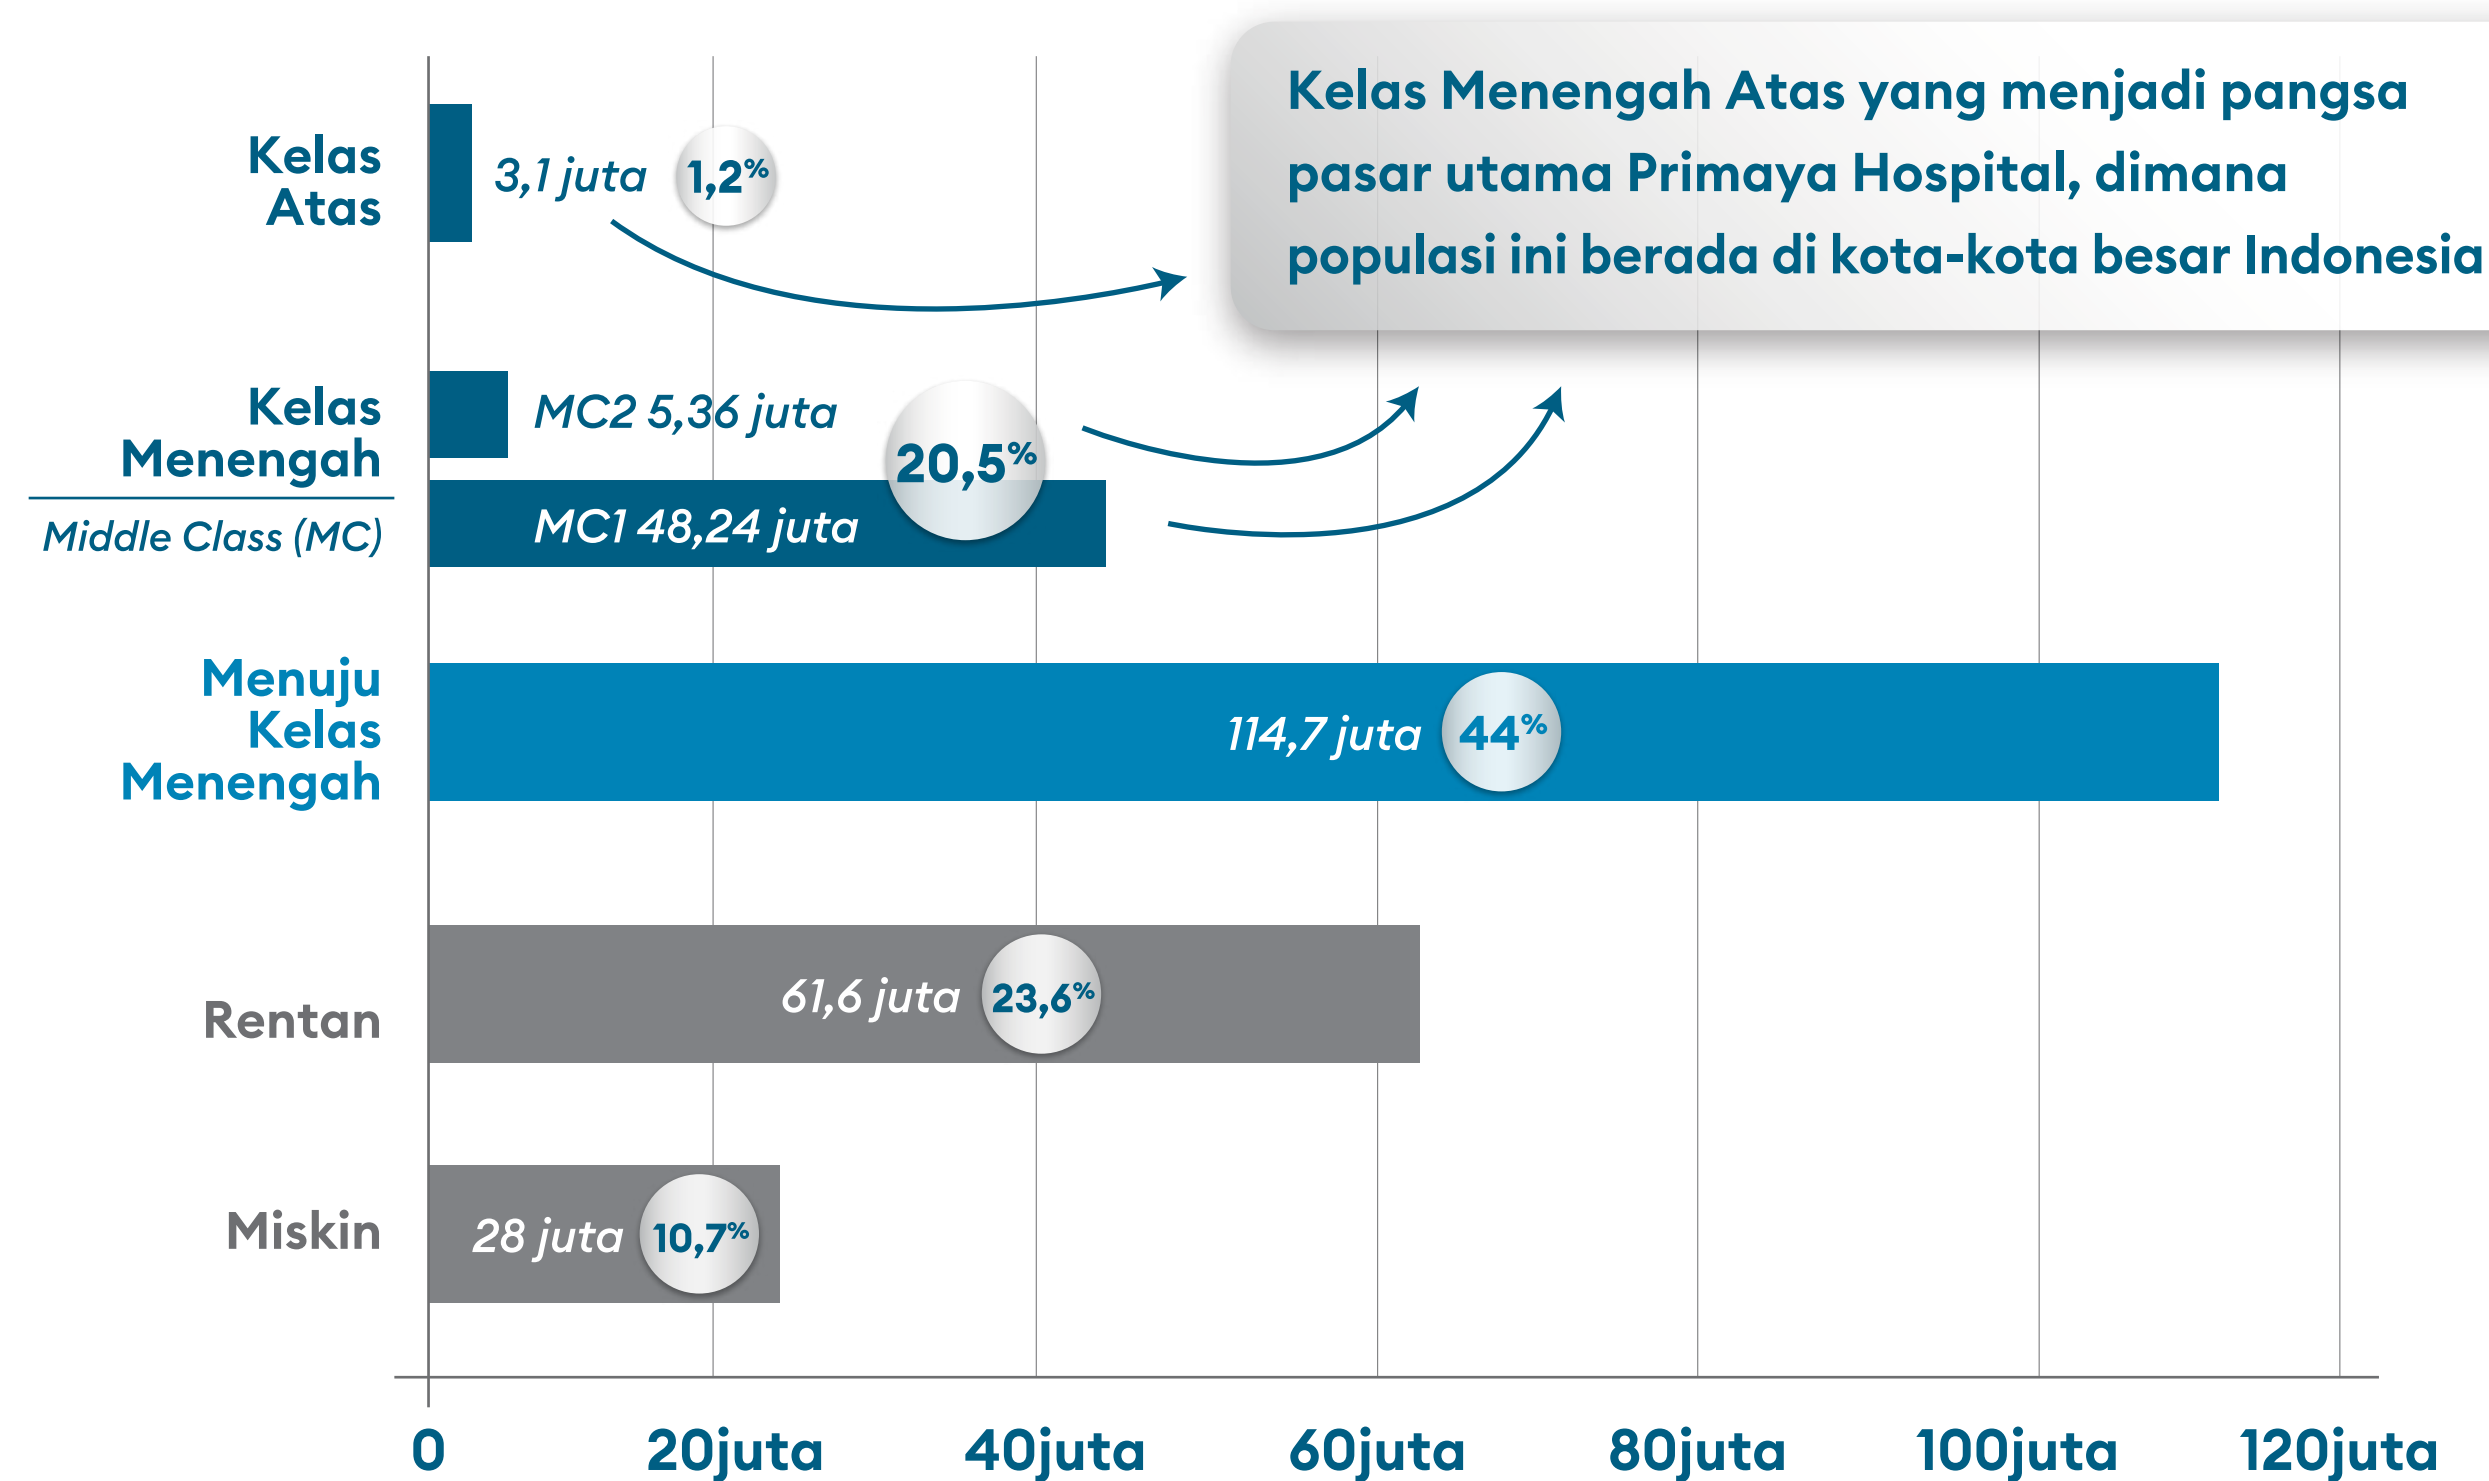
Kelas Menengah Atas yang menjadi pangsa pasar utama Primaya Hospital, dimana populasi ini berada di kota-kota besar Indonesia

Kelas Atas

3,1 juta 1,2%

Kelas Menengah

Middle Class (MC)

MC2 5,36 juta

20,5%

MC1 48,24 juta

Menuju Kelas Menengah

114,7 juta 44%

Rentan

61,6 juta 23,6%

Miskin

28 juta 10,7%

0 20juta 40juta 60juta 80juta 100juta 120juta